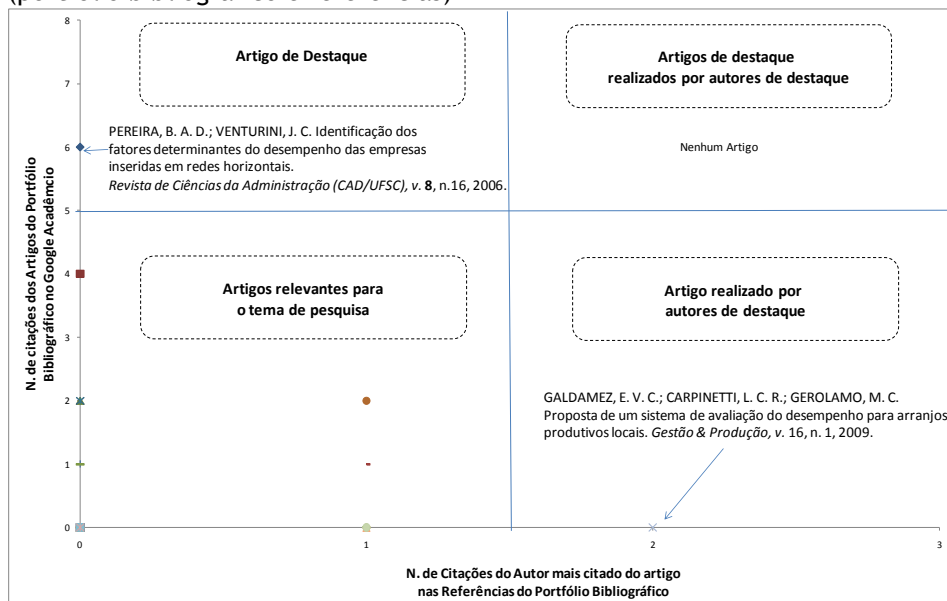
(portfólio bibliográfico e referências)

Artigo de Destaque

Artigos de destaque realizados por autores de destaque

PEREIRA, B. A. D.; VENTURINI, J. C. Identificação dos fatores determinantes do desempenho das empresas inseridas em redes horizontais. *Revista de Ciências da Administração (CAD/UFSC), v.* **8**, n.16, 2006.

Nenhum Artigo

Artigos relevantes para o tema de pesquisa

Artigo realizado por autores de destaque

GALDAMEZ, E. V. C.; CARPINETTI, L. C. R.; GEROLAMO, M. C. Proposta de um sistema de avaliação do desempenho para arranjos produtivos locais. *Gestão & Produção, v.* 16, n. 1, 2009.

N. de citações dos Artigos do Portfólio Bibliográfico no Google Acadêmico

8
7
6
5
4
3
2
1
0

0
1
2
3

N. de Citações do Autor mais citado do artigo nas Referências do Portfólio Bibliográfico